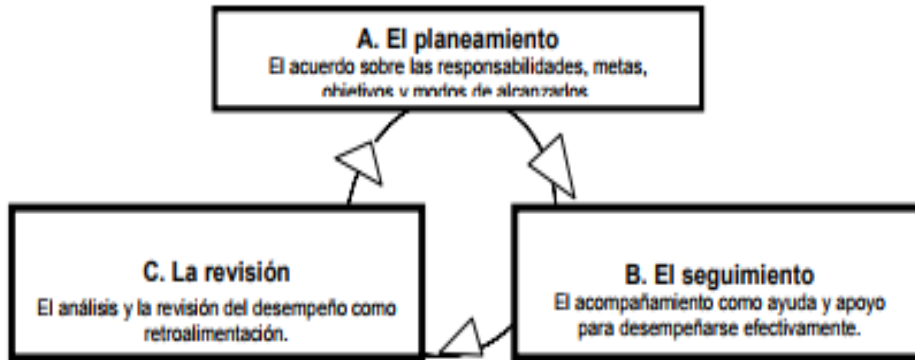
A. El planeamiento
El acuerdo sobre las responsabilidades, metas, objetivos y modos de alcanzados

C. La revisión
El análisis y la revisión del desempeño como retroalimentación.

B. El seguimiento
El acompañamiento como ayuda y apoyo para desempeñarse efectivamente.